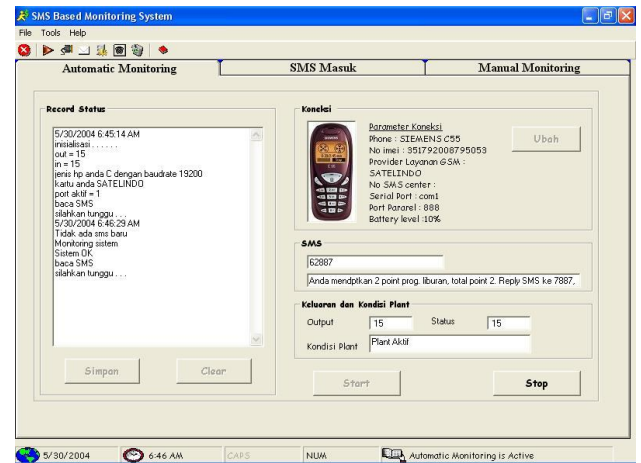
SMS Based Monitoring System

File Tools Help

Automatic Monitoring

SMS Masuk

Manual Monitoring

Record Status

5/30/2004 6:45:14 AM
inisialisasi . . . . . .
out = 15
in = 15
jenis hp anda C dengan baudrate 19200
kartu anda SATELINDO
port aktif = 1
baca SMS
silahkan tunggu . . .
5/30/2004 6:46:29 AM
Tidak ada sms baru
Monitoring sistem
Sistem OK
baca SMS
silahkan tunggu . . .

Simpan

Clear

Koneksi

SIEMENS

Parameter Koneksi
Phone : SIEMENS C55
No imei : 351792008795053
Provider Layanan GSM :
SATELINDO
No SMS center :
Serial Port : com1
Port Pararel : 888
Battery level :10%

Ubah

SMS

62887

Anda mendptkan 2 point prog. liburan, total point 2. Reply SMS ke 7887,

Keluaran dan Kondisi Plant

Output 15

Status 15

Kondisi Plant Plant Aktif

Start

Stop

5/30/2004

6:46 AM

CAPS

NUM

Automatic Monitoring is Active